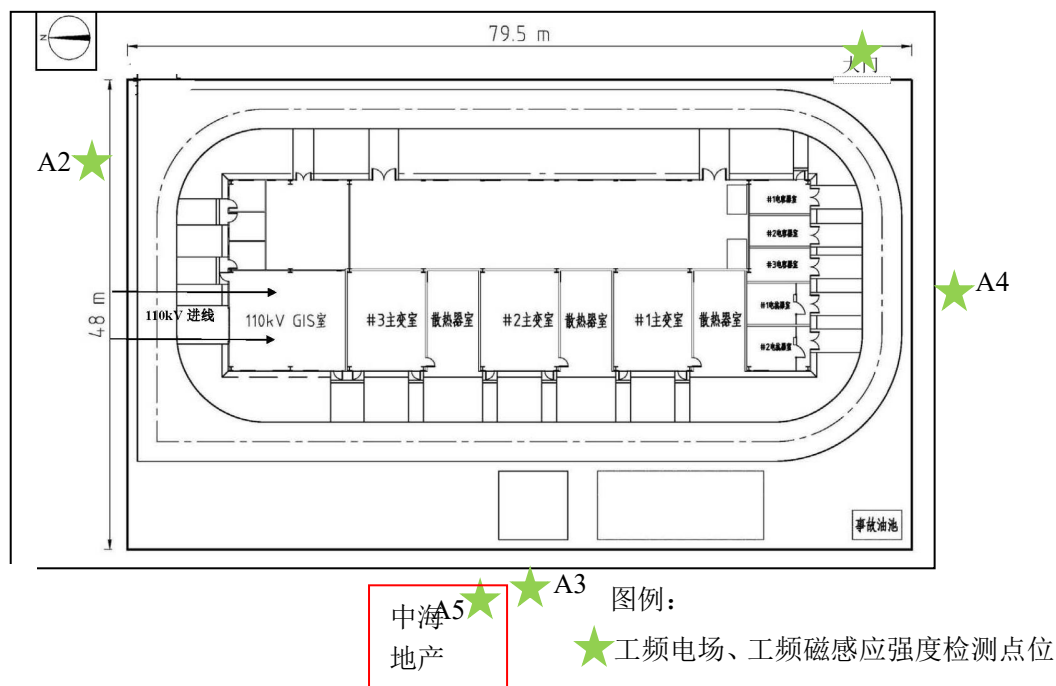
N

79.5 m

大门

A2

48 m

110kV 进线

110kV GIS室

#3主变室

散热器室

#2主变室

散热器室

#1主变室

散热器室

#1电容器室

#2电容器室

#3电容器室

#1电抗器室

#2电抗器室

A4

事故油池

A5

A3

中海地产

图例：

工频电场、工频磁感应强度检测点位